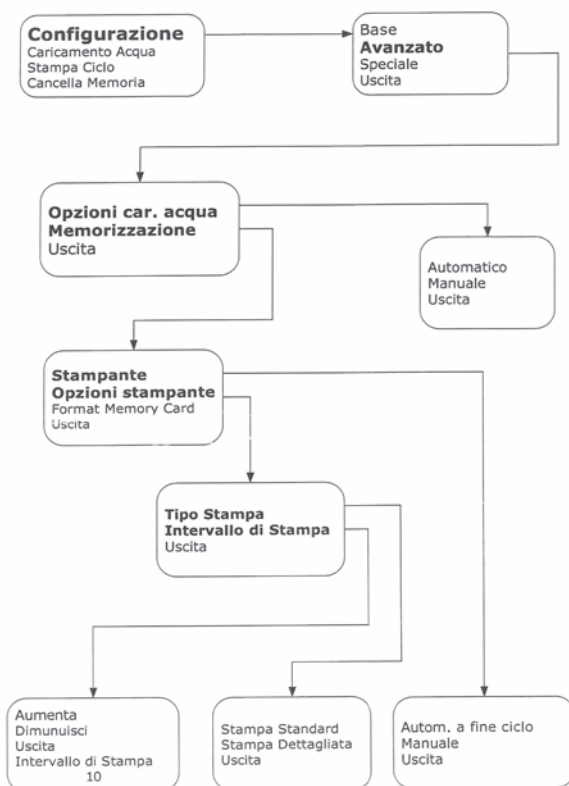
Configurazione
Caricamento Acqua
Stampa Ciclo
Cancella Memoria

Base
Avanzato
Speciale
Uscita

Opzioni car. acqua
Memorizzazione
Uscita

Automatico
Manuale
Uscita

Stampante
Opzioni stampante
Format Memory Card
Uscita

Tipo Stampa
Intervallo di Stampa
Uscita

Aumenta
Dimunuisci
Uscita
Intervallo di Stampa
10

Stampa Standard
Stampa Dettagliata
Uscita

Autom. a fine ciclo
Manuale
Uscita